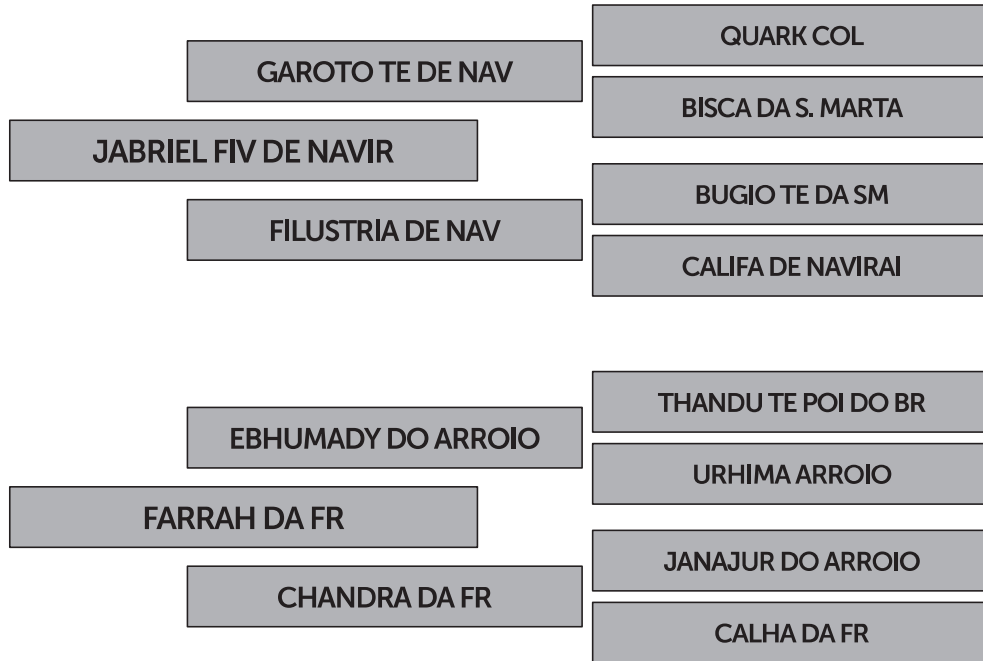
QUARK COL

GAROTO TE DE NAV

BISCA DA S. MARTA

JABRIEL FIV DE NAVIR

BUGIO TE DA SM

FILUSTRIA DE NAV

CALIFA DE NAVIRAI

THANDU TE POI DO BR

EBHUMADY DO ARROIO

URHIMA ARROIO

FARRAH DA FR

JANAJUR DO ARROIO

CHANDRA DA FR

CALHA DA FR